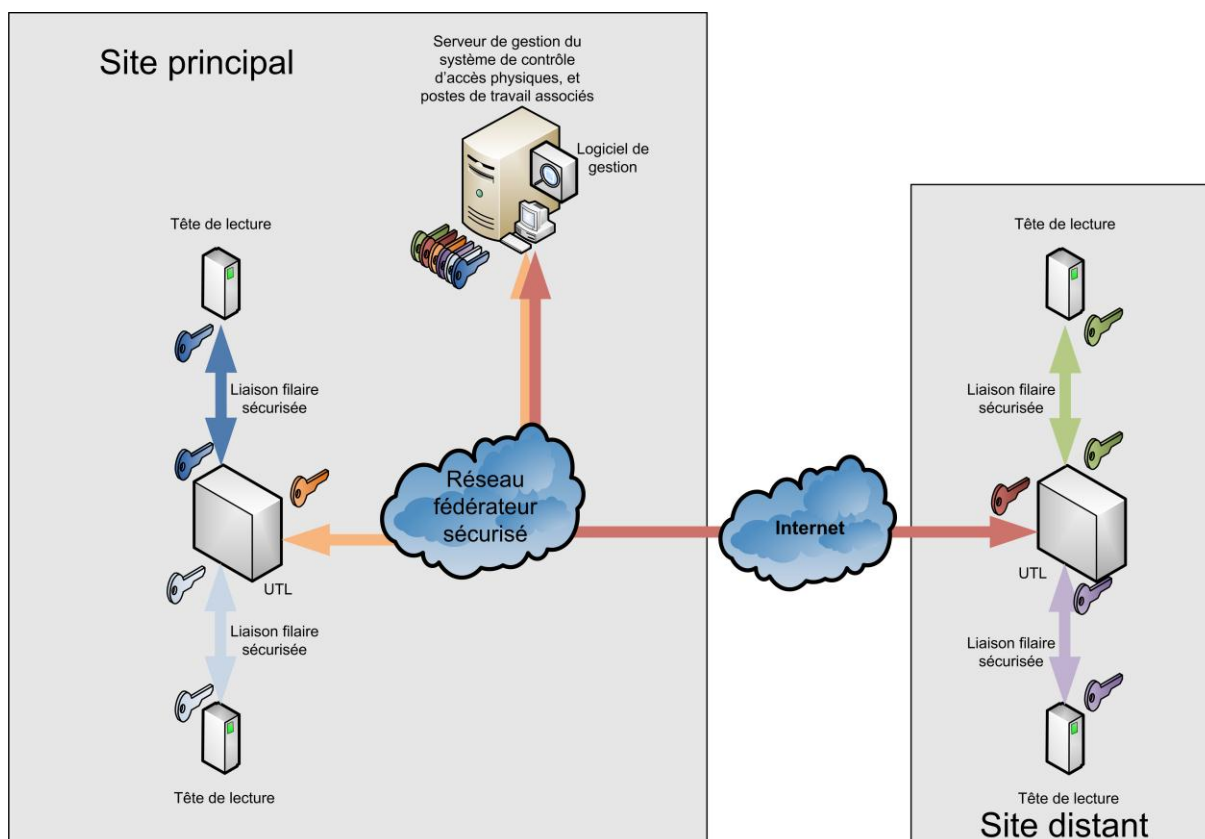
Site principal

Serveur de gestion du système de contrôle d'accès physiques, et postes de travail associés

Logiciel de gestion

Tête de lecture

Liaison filaire sécurisée

Réseau fédérateur sécurisé

UTL

Liaison filaire sécurisée

Tête de lecture

Internet

Tête de lecture

Liaison filaire sécurisée

UTL

Liaison filaire sécurisée

Tête de lecture

Site distant